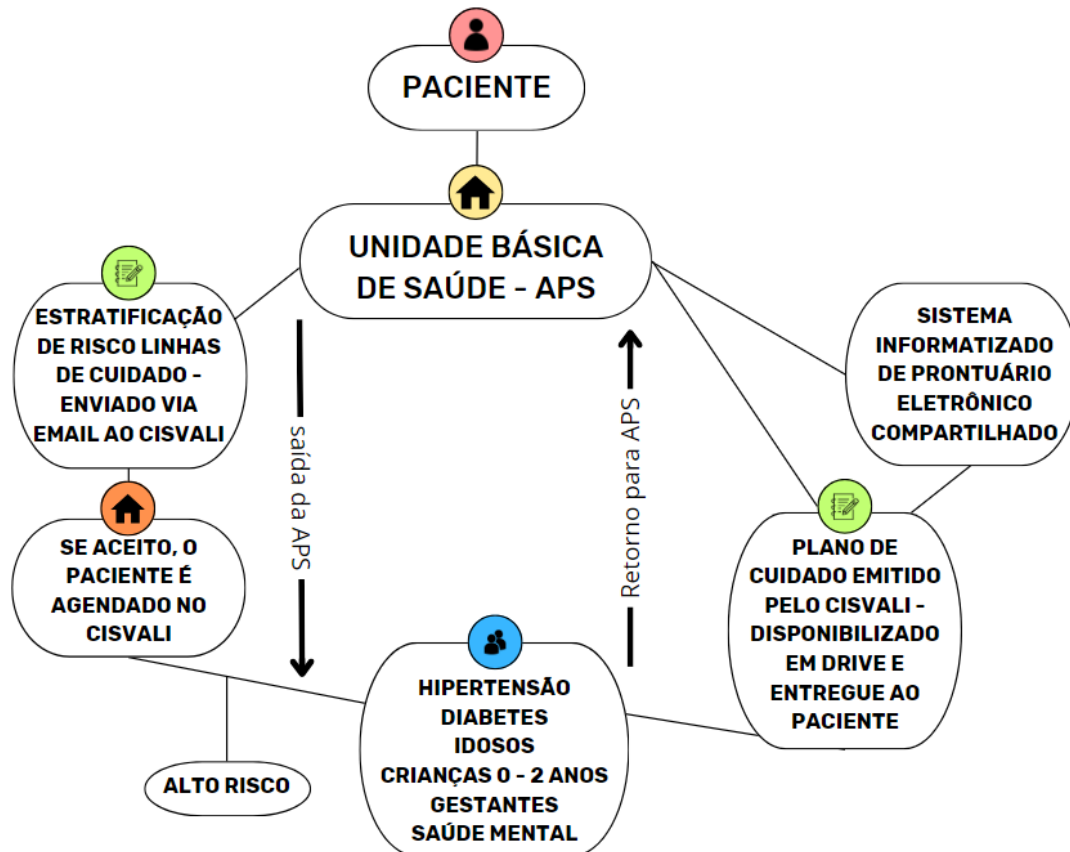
PACIENTE

UNIDADE BÁSICA DE SAÚDE - APS

ESTRATIFICAÇÃO DE RISCO LINHAS DE CUIDADO - ENVIADO VIA EMAIL AO CISVALI

saída da APS

Retorno para APS

SISTEMA INFORMATIZADO DE PRONTUÁRIO ELETRÔNICO COMPARTILHADO

SE ACEITO, O PACIENTE É AGENDADO NO CISVALI

PLANO DE CUIDADO EMITIDO PELO CISVALI - DISPONIBILIZADO EM DRIVE E ENTREGUE AO PACIENTE

HIPERTENSÃO
DIABETES
IDOSOS
CRIANÇAS 0 - 2 ANOS
GESTANTES
SAÚDE MENTAL

ALTO RISCO